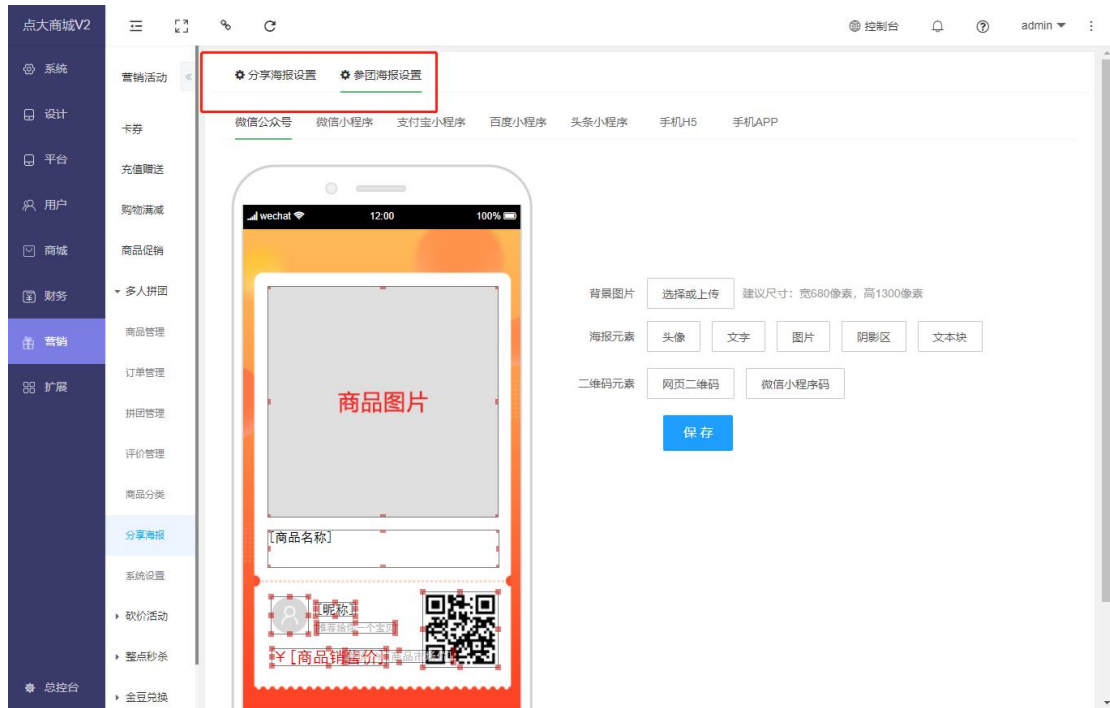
点大商城V2

控制台 admin

系统
设计
平台
用户
商城
财务
营销
扩展
总控台

营销活动
卡券
充值赠送
购物满减
商品促销
▾ 多人拼团
商品管理
订单管理
拼团管理
评价管理
商品分类
分享海报
系统设置
▸ 砍价活动
▸ 整点秒杀
▸ 金豆兑换

分享海报设置 参团海报设置

微信公众号 微信小程序 支付宝小程序 百度小程序 头条小程序 手机H5 手机APP

wechat 12:00 100%

商品图片

[商品名称]

[昵称]
推荐给你一个宝贝

¥[商品销售价] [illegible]

背景图片 选择或上传 建议尺寸：宽680像素，高1300像素

海报元素 头像 文字 图片 阴影区 文本块

二维码元素 网页二维码 微信小程序码

保存